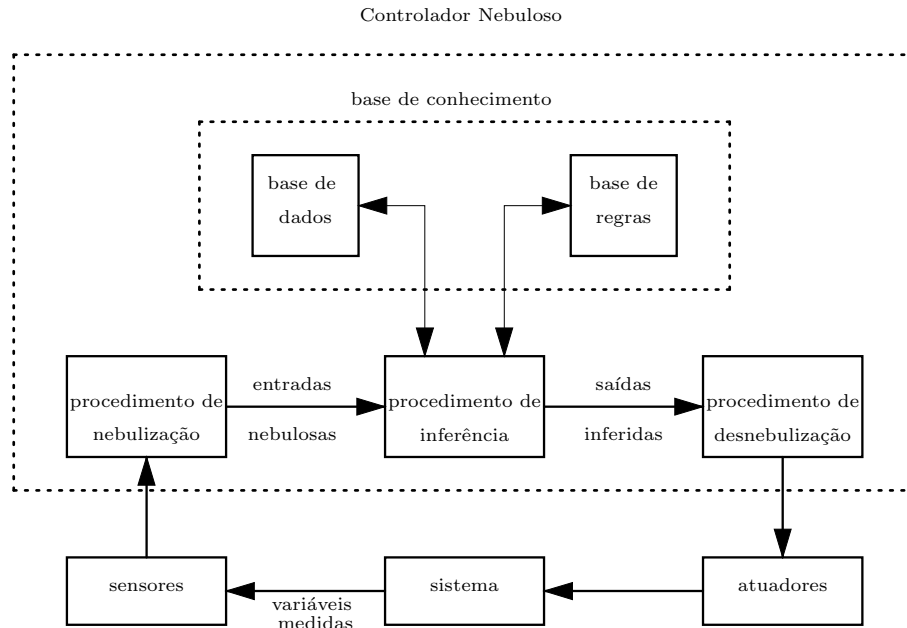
Controlador Nebuloso

base de conhecimento

base de dados

base de regras

procedimento de nebulização

entradas nebulosas

procedimento de inferência

saídas inferidas

procedimento de desnebulização

sensores

variáveis medidas

sistema

atuadores